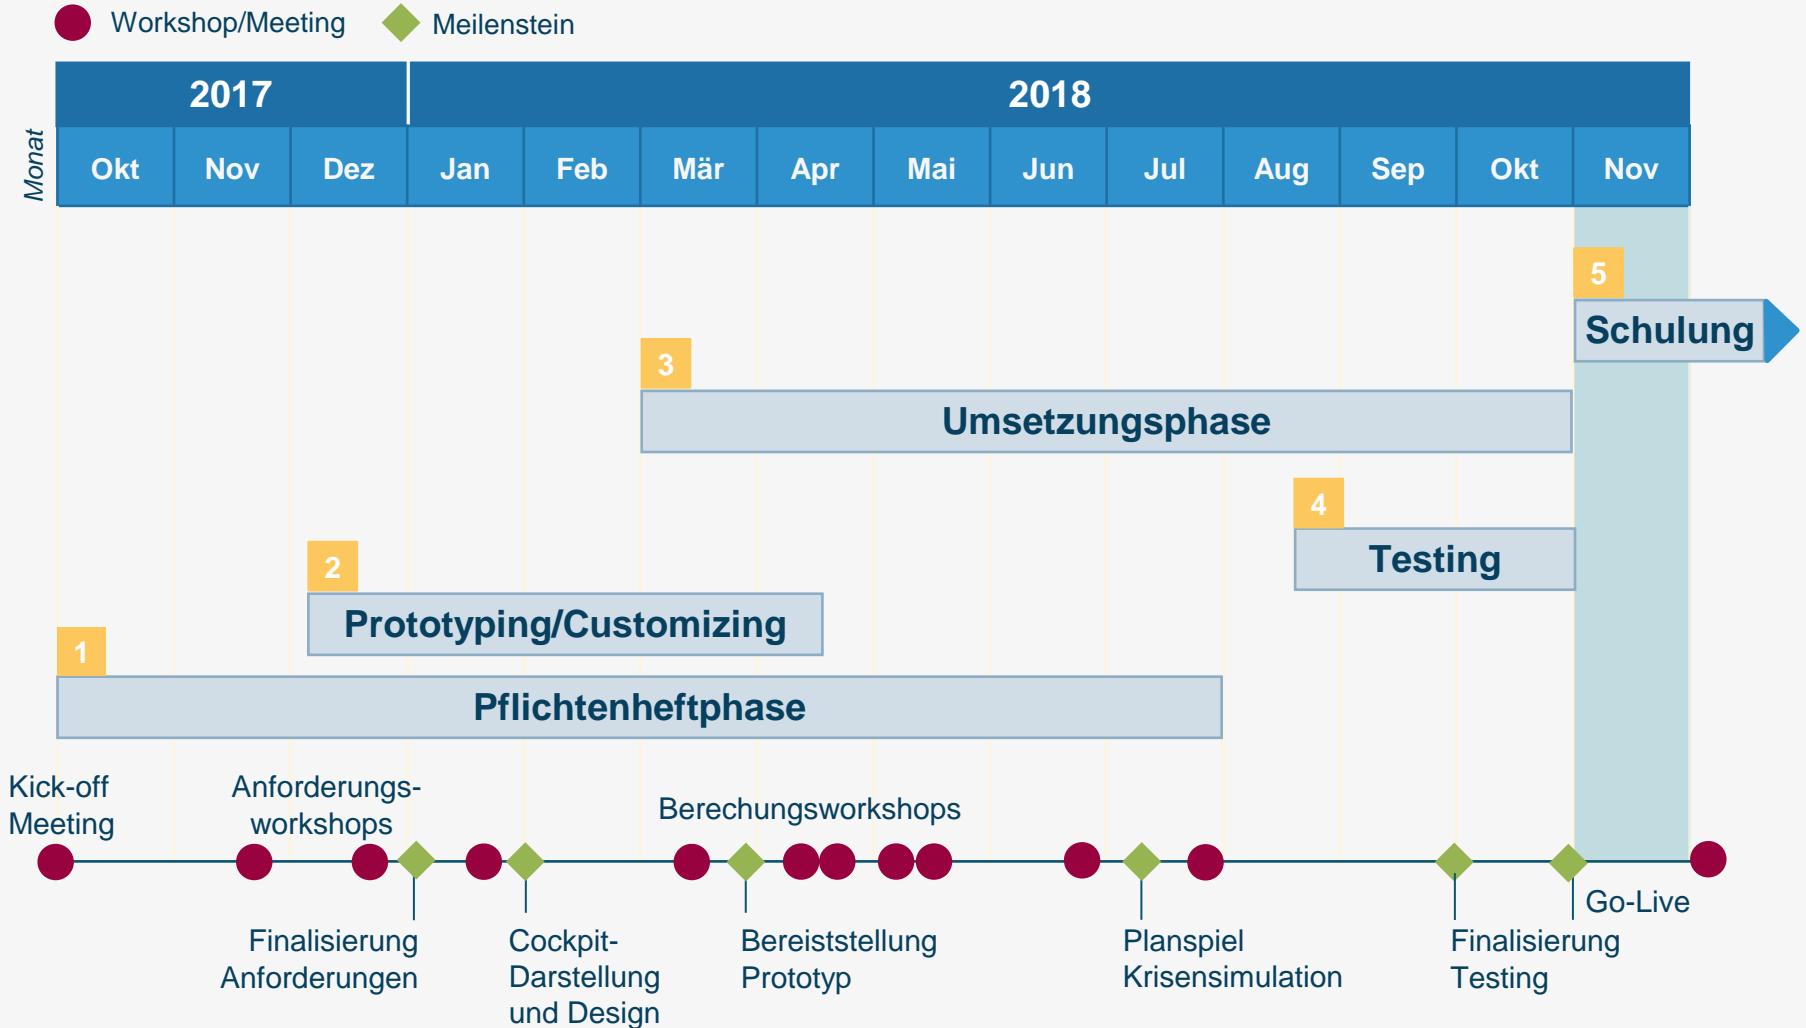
Workshop/Meeting Meilenstein

Monat

| 2017 | | | 2018 | | | | | | | | | | |
|---|---|---|---|---|---|---|---|---|---|---|---|---|---|
| Okt | Nov | Dez | Jan | Feb | Mär | Apr | Mai | Jun | Jul | Aug | Sep | Okt | Nov |

5 Schulung

3 Umsetzungsphase

4 Testing

2 Prototyping/Customizing

1 Pflichtenheftphase

Kick-off Meeting

Anforderungsworkshops

Berechungsworkshops

Finalisierung Anforderungen

Cockpit-Darstellung und Design

Bereiststellung Prototyp

Planspiel Krisensimulation

Finalisierung Testing

Go-Live